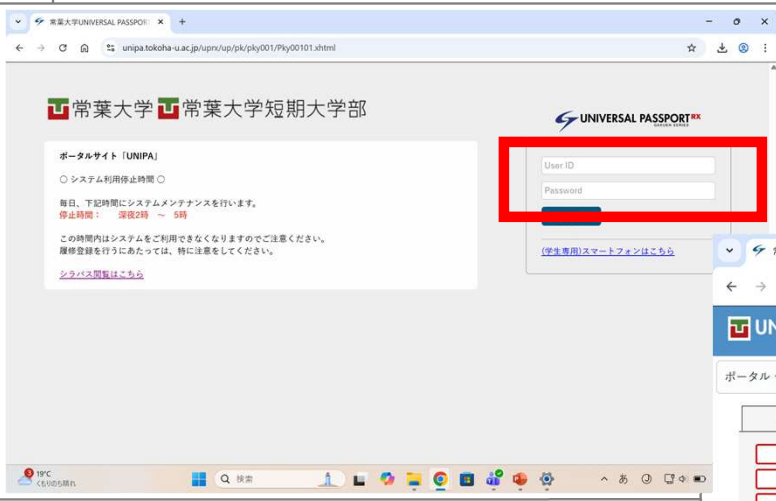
常葉大学UNIVERSAL PASSPORT ×
+
unipa.tokoha-u.ac.jp/uprx/up/pk/pky001/Pky00101.xhtml

常葉大学 常葉大学短期大学部

UNIVERSAL PASSPORT RX

ポータルサイト「UNIPA」

○ システム利用停止時間 ○

毎日、下記時間にシステムメンテナンスを行います。
停止時間： 深夜2時 ～ 5時

この時間内はシステムをご利用できなくなりますのでご注意ください。
履修登録を行うにあたっては、特に注意をしてください。

シラバス閲覧はこちら

User ID
Password

(学生専用)スマートフォンはこちら

UN
ポータル

19°C
くもりのち晴れ
検索
あ